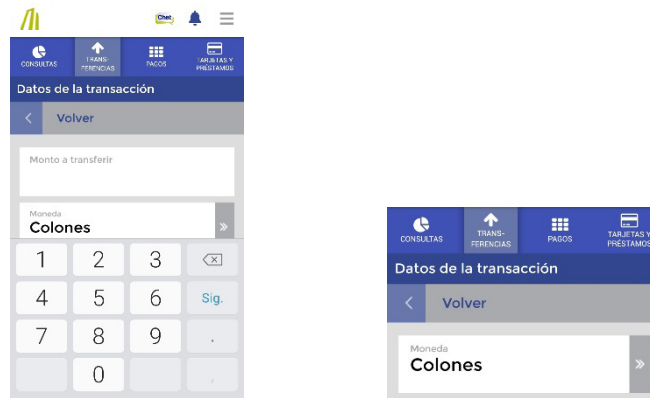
Chat

CONSULTAS
TRANS-FERENCIAS
PAGOS
TARJETAS Y PRÉSTAMOS

Datos de la transacción

Volver

Monto a transferir

Moneda
Colones

| 1 | 2 | 3 | ⌫ |
|---|---|---|---|
| 4 | 5 | 6 | Sig. |
| 7 | 8 | 9 | . |
|  | 0 |  |  |

CONSULTAS
TRANS-FERENCIAS
PAGOS
TARJETAS Y PRÉSTAMOS

Datos de la transacción

Volver

Moneda
Colones